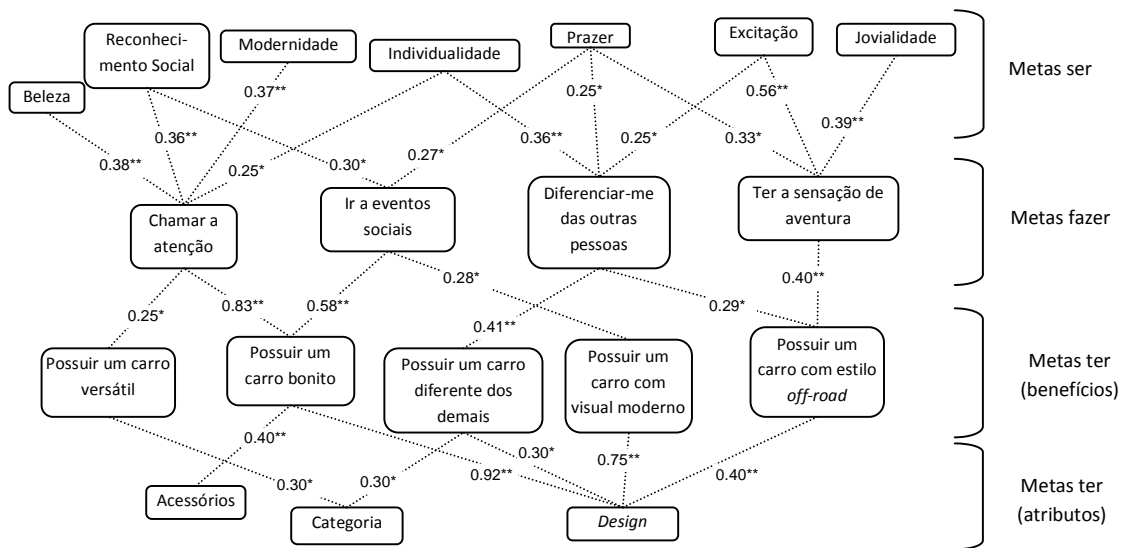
Reconhecimento Social

Modernidade

Individualidade

Prazer

Excitação

Jovialidade

Metas ser

Beleza

0.37**

0.25*

0.56**

0.39**

0.36**

0.38**

0.36**

0.30*

0.27*

0.25*

0.25*

0.33*

Chamar a atenção

Ir a eventos sociais

Diferenciar-me das outras pessoas

Ter a sensação de aventura

Metas fazer

0.28*

0.40**

0.25*

0.83**

0.58**

0.41**

0.29*

Possuir um carro versátil

Possuir um carro bonito

Possuir um carro diferente dos demais

Possuir um carro com visual moderno

Possuir um carro com estilo *off-road*

Metas ter (benefícios)

0.40**

0.30*

0.75**

0.40**

0.30*

0.30*

0.92**

Acessórios

Categoria

*Design*

Metas ter (atributos)